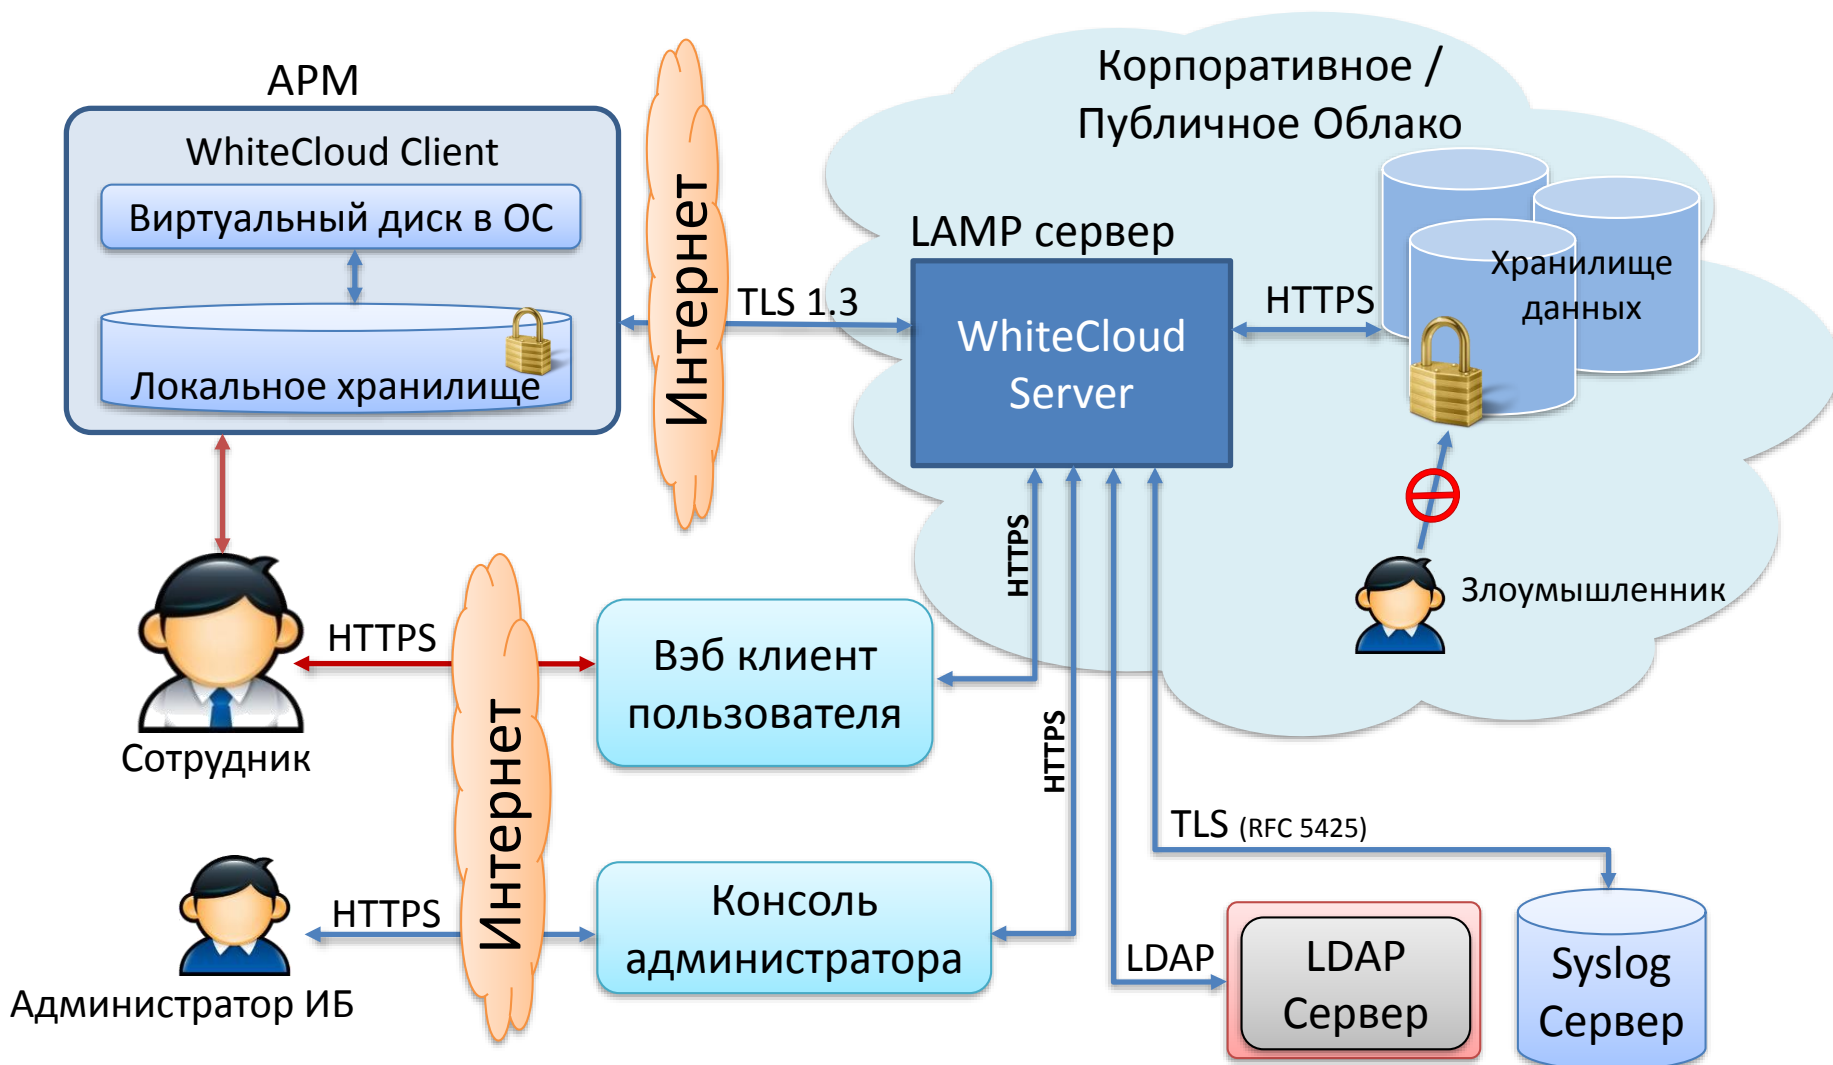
АРМ

WhiteCloud Client

Виртуальный диск в ОС

Локальное хранилище

Интернет

TLS 1.3

Корпоративное / Публичное Облако

LAMP сервер

WhiteCloud Server

HTTPS

Хранилище данных

HTTPS

Злоумышленник

HTTPS

Сотрудник

Интернет

Вэб клиент пользователя

HTTPS

TLS (RFC 5425)

HTTPS

Администратор ИБ

Консоль администратора

LDAP

LDAP Сервер

Syslog Сервер